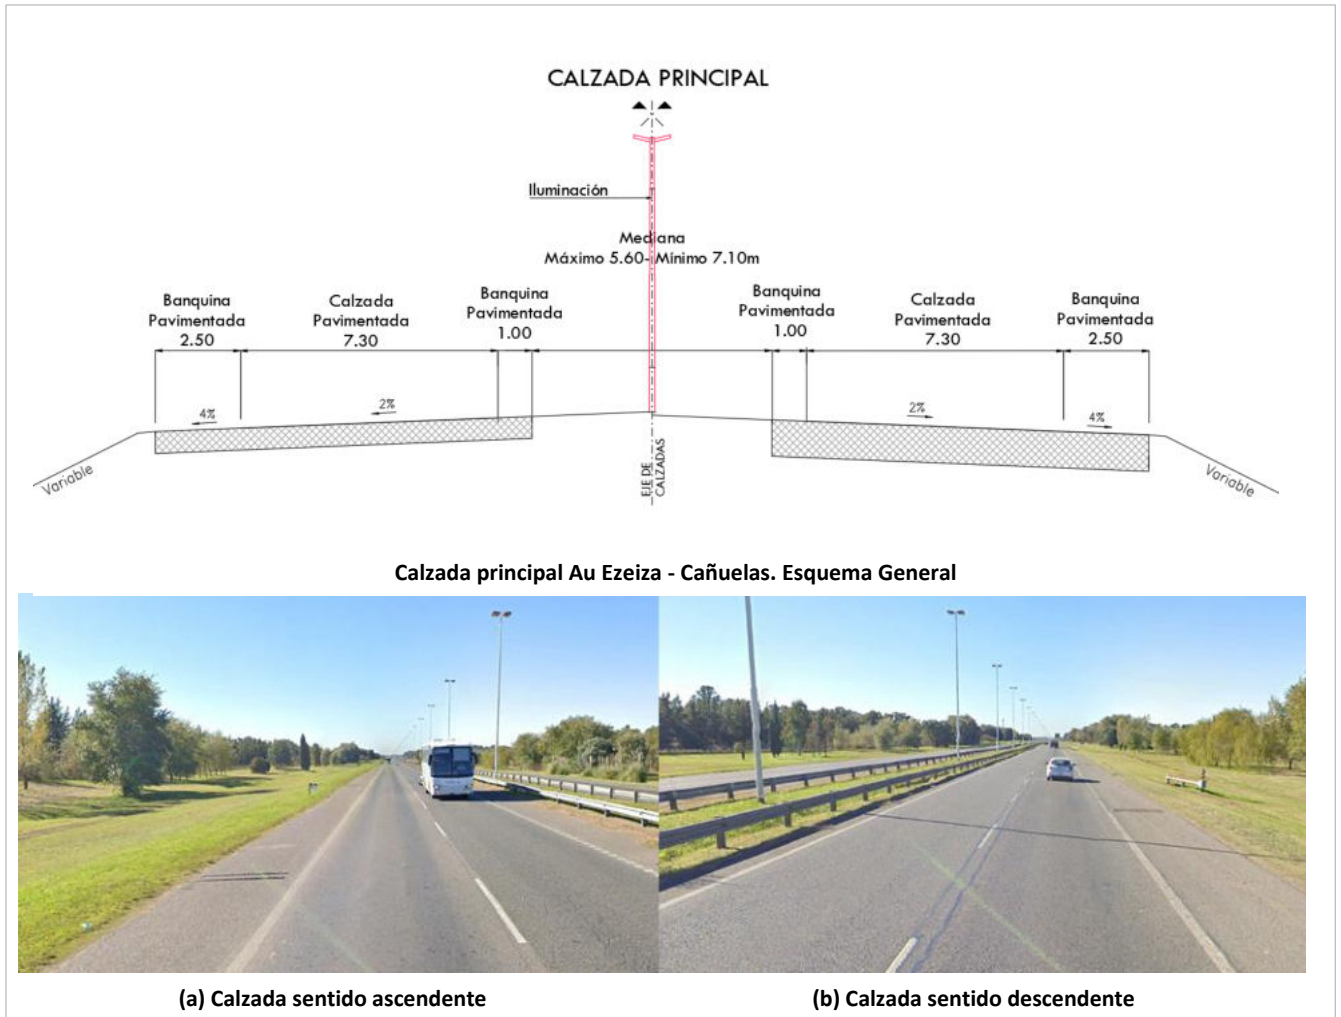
CALZADA PRINCIPAL

Iluminación

Mediana
Máximo 5.60-Mínimo 7.10m

Banquina Pavimentada
2.50

Calzada Pavimentada
7.30

Banquina Pavimentada
1.00

Banquina Pavimentada
1.00

Calzada Pavimentada
7.30

Banquina Pavimentada
2.50

4%

2%

2%

4%

Variable

EJE DE CALZADAS

Variable

Calzada principal Au Ezeiza - Cañuelas. Esquema General

(a) Calzada sentido ascendente

(b) Calzada sentido descendente